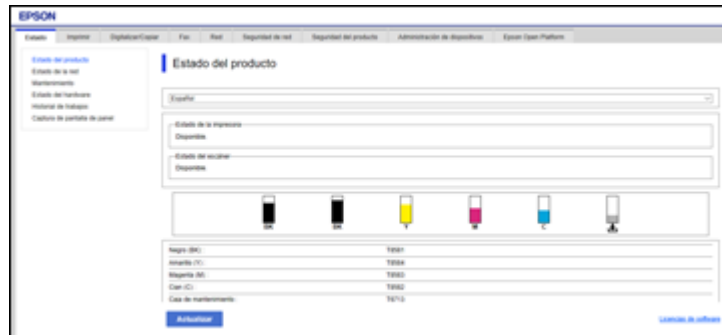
EPSON

Estado | Imprimir | Digitalizar/Copiar | Fax | Red | Seguridad de red | Seguridad del producto | Administración de dispositivos | Epson Open Platform

Estado del producto
Estado de la red
Mantenimiento
Estado del hardware
Historial de trabajos
Captura de pantalla de panel

Estado del producto

Español

Estado de la impresora
Disponible.

Estado del escáner
Disponible.

BK BK Y M C

| | |
|---|---|
| Negro (BK) : | T9581 |
| Amarillo (Y) : | T9584 |
| Magenta (M) : | T9583 |
| Cian (C) : | T9582 |
| Caja de mantenimiento : | T6713 |

Actualizar

Licencias de software